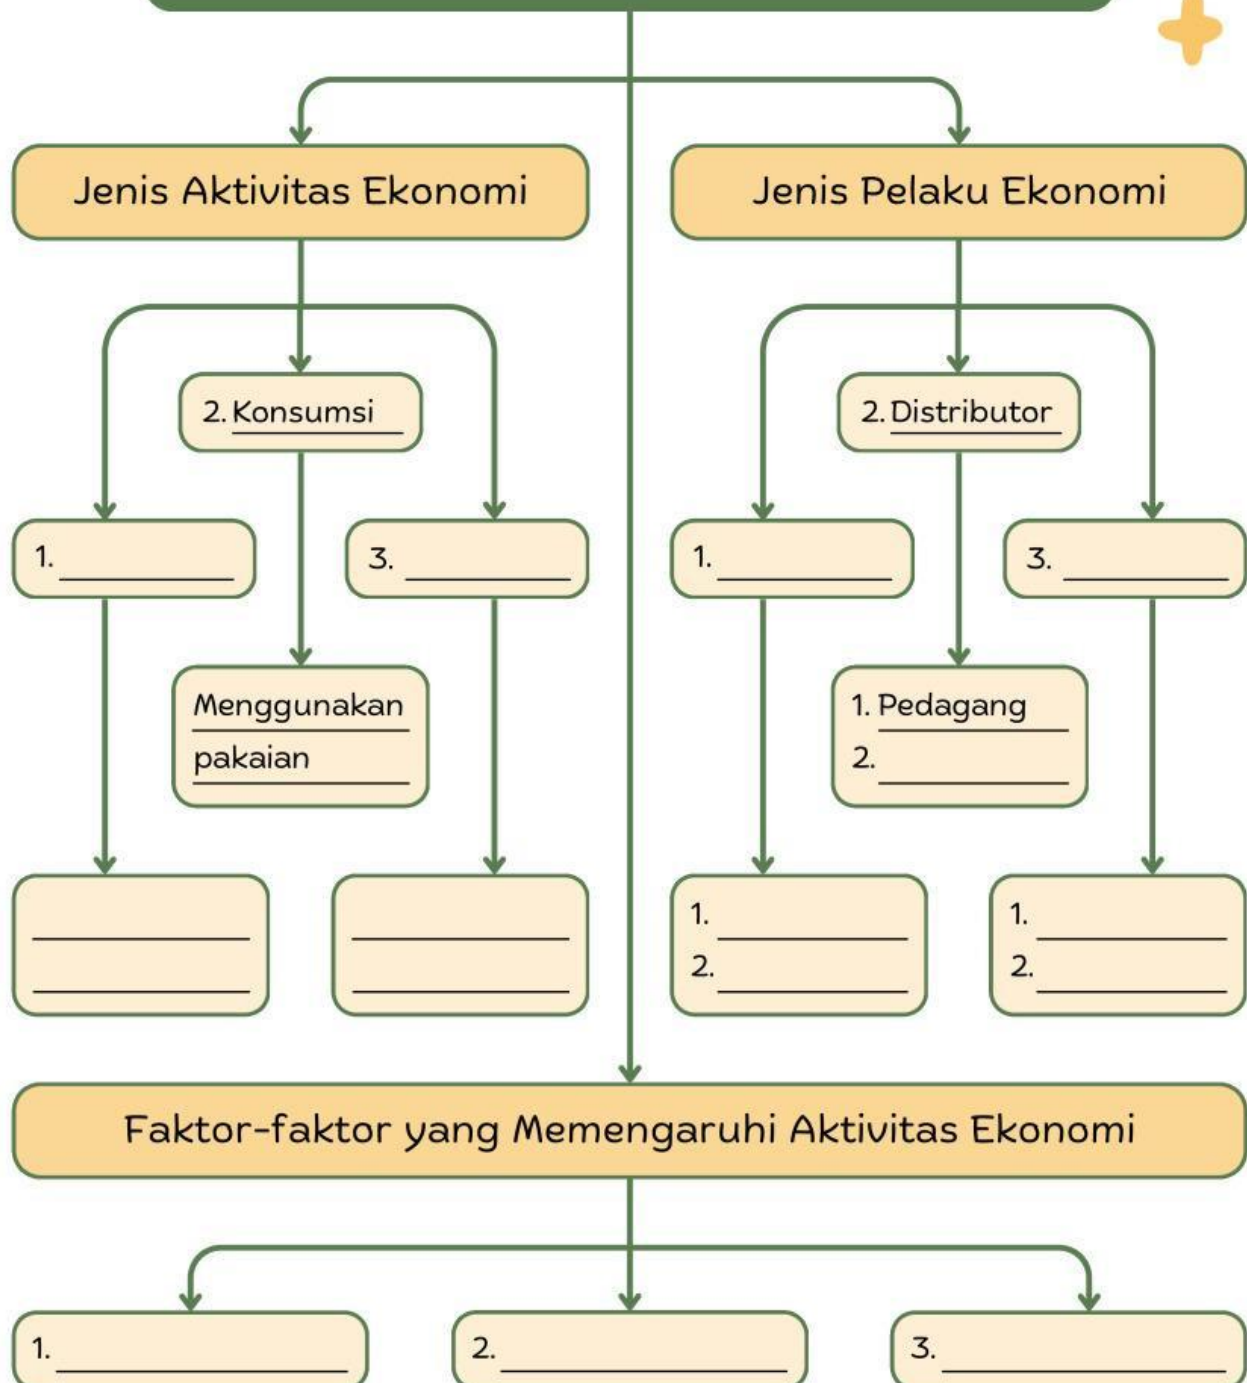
Jenis Aktivitas Ekonomi

Jenis Pelaku Ekonomi

2. Konsumsi

2. Distributor

1. ____________

3. ____________

1. ____________

3. ____________

Menggunakan pakaian

1. Pedagang
2. ____________

____________
____________

____________
____________

1. ____________
2. ____________

1. ____________
2. ____________

Faktor-faktor yang Memengaruhi Aktivitas Ekonomi

1. ____________

2. ____________

3. ____________